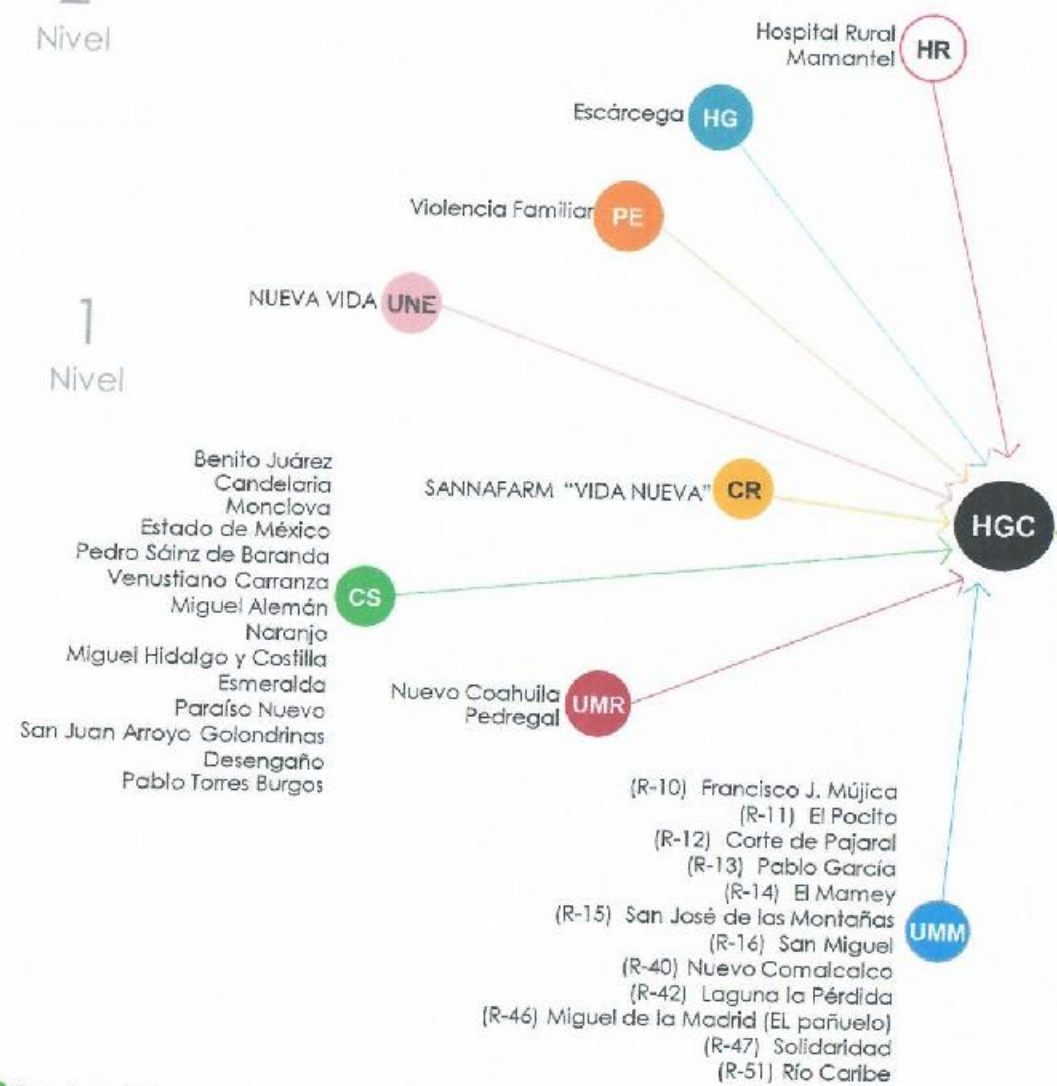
Nivel

Hospital Rural Mamantel HR

Escárcega HG

Violencia Familiar PE

NUEVA VIDA UNE

1
Nivel

Benito Juárez
Candelaria
Monclova
Estado de México
Pedro Sáinz de Baranda
Venustiano Carranza
Miguel Alemán
Naranjo
Miguel Hidalgo y Costilla
Esmeralda
Paraíso Nuevo
San Juan Arroyo Golondrinas
Desengaño
Pablo Torres Burgos

CS

SANNAFARM "VIDA NUEVA" CR

HGC

Nuevo Coahuila
Pedregal UMR

(R-10) Francisco J. Mújica
(R-11) El Pocito
(R-12) Corte de Pajaral
(R-13) Pablo García
(R-14) El Mamey
(R-15) San José de las Montañas
(R-16) San Miguel
(R-40) Nuevo Comalcalco
(R-42) Laguna la Pérdida
(R-46) Miguel de la Madrid (EL pañuelo)
(R-47) Solidaridad
(R-51) Río Caribe

UMM